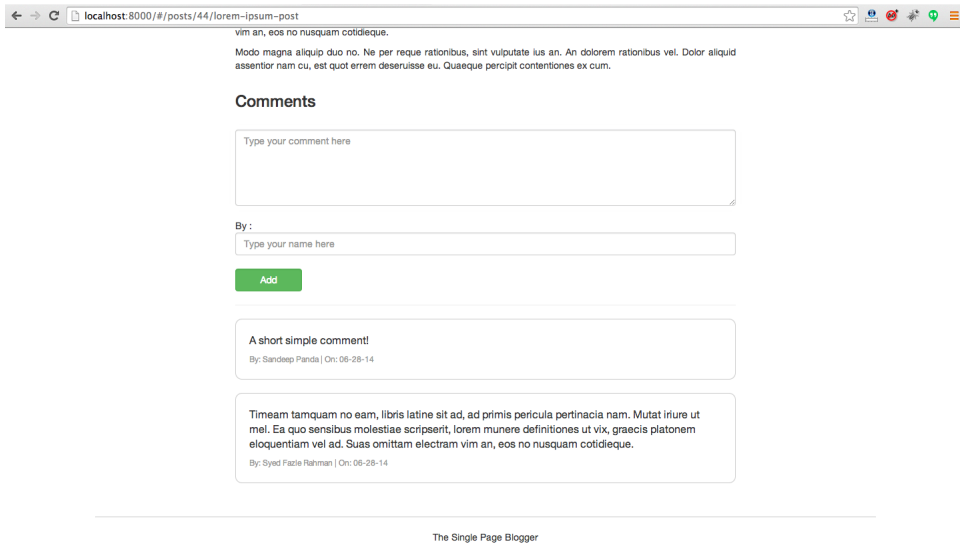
localhost:8000/#/posts/44/lorem-ipsum-post

vim an, eos no nusquam cotidieque.

Modo magna aliquip duo no. Ne per reque rationibus, sint vulputate ius an. An dolorem rationibus vel. Dolor aliquid assentior nam cu, est quot errem deseruisse eu. Quaeque percipit contentiones ex cum.

Comments

Type your comment here

By :

Type your name here

Add

A short simple comment!

By: Sandeep Panda | On: 06-28-14

Timeam tamquam no eam, libris latine sit ad, ad primis pericula pertinacia nam. Mutat iriure ut mel. Ea quo sensibus molestiae scripserit, lorem munere definitiones ut vix, graecis platonem eloquentiam vel ad. Suas omittam electram vim an, eos no nusquam cotidieque.

By: Syed Fazle Rahman | On: 06-28-14

The Single Page Blogger